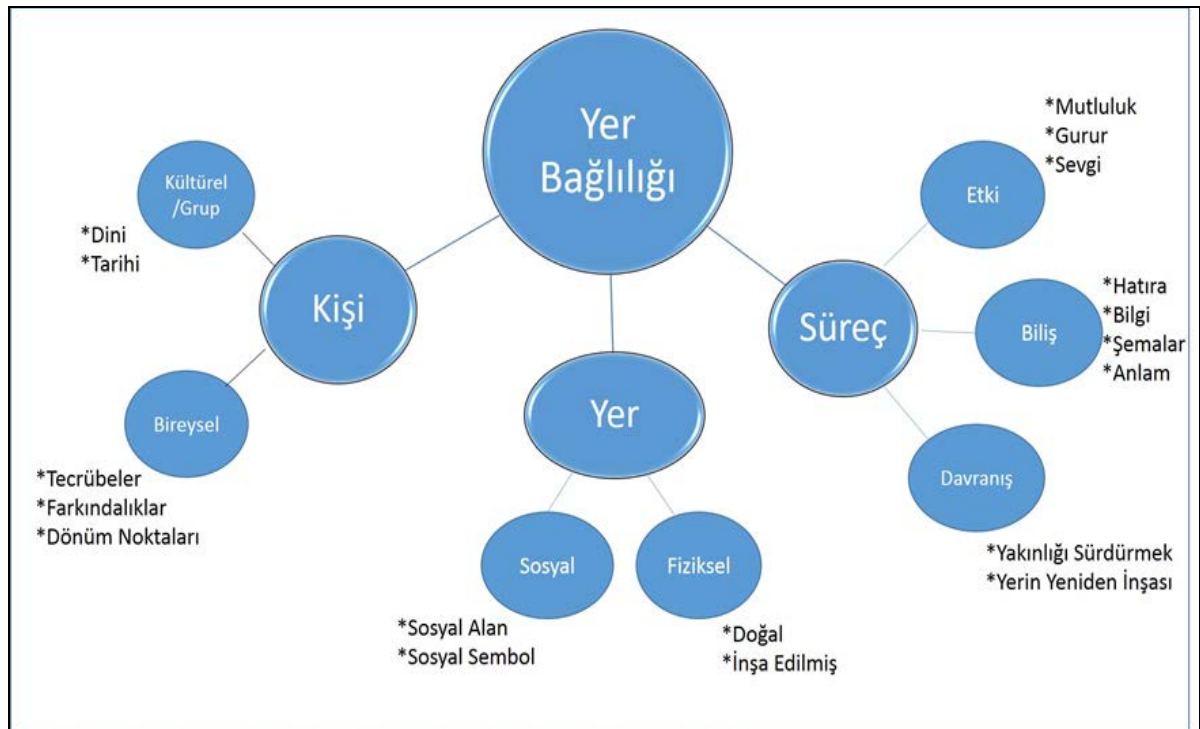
Yer Bağlılığı

Kültürel /Grup

*Dini
*Tarihi

Kişi

Bireysel

*Tecrübeler
*Farkındalıklar
*Dönüm Noktaları

Yer

Sosyal

*Sosyal Alan
*Sosyal Sembol

Fiziksel

*Doğal
*İnşa Edilmiş

Süreç

Etki

*Mutluluk
*Gurur
*Sevgi

Biliş

*Hatıra
*Bilgi
*Şemalar
*Anlam

Davranış

*Yakınlığı Sürdürmek
*Yerin Yeniden İnşası